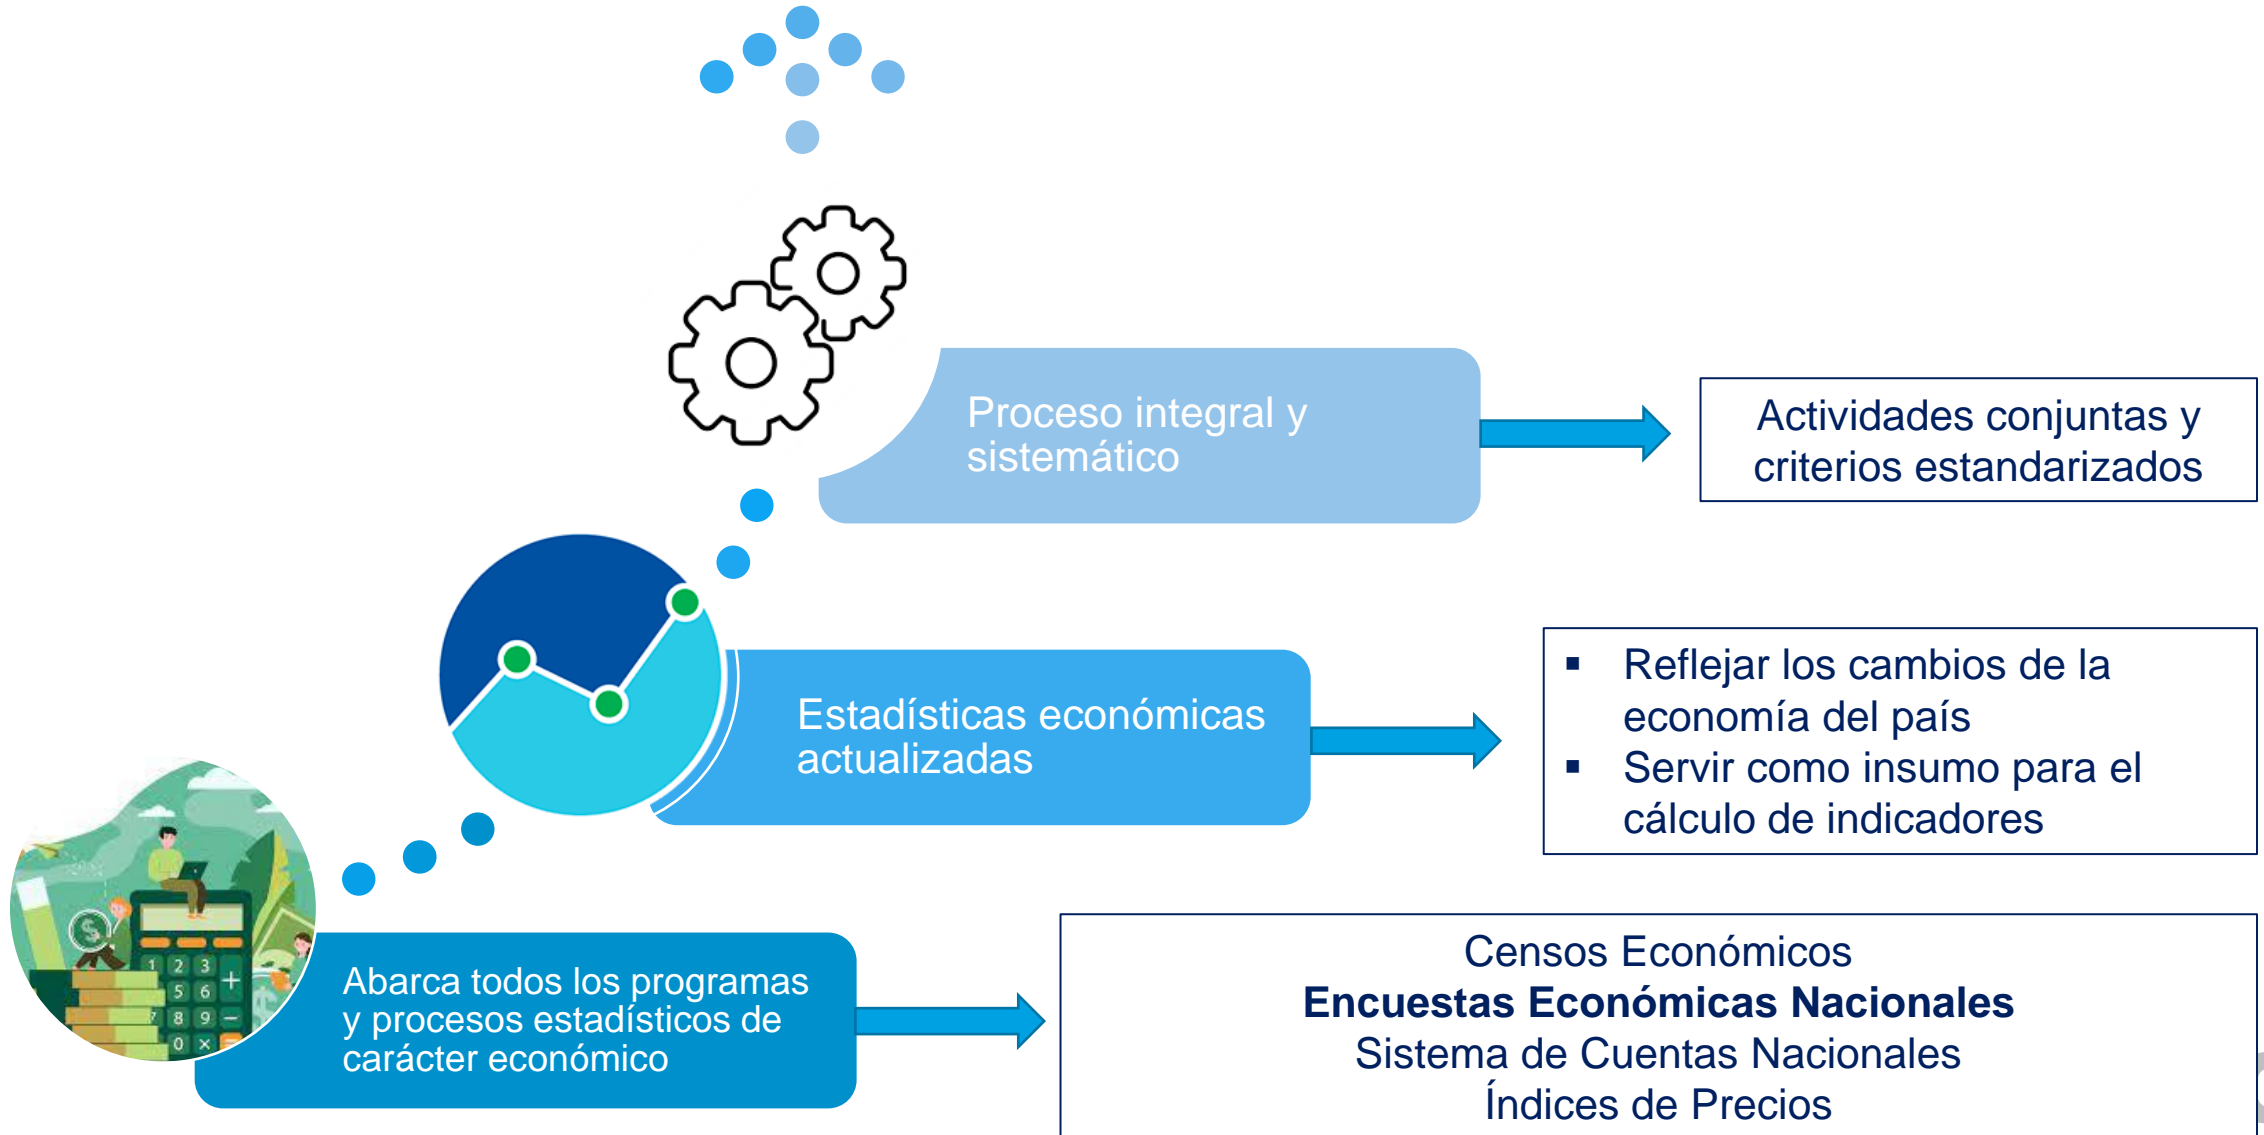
Proceso integral y sistemático

Actividades conjuntas y criterios estandarizados

Estadísticas económicas actualizadas

- Reflejar los cambios de la economía del país
- Servir como insumo para el cálculo de indicadores

Abarca todos los programas y procesos estadísticos de carácter económico

Censos Económicos
**Encuestas Económicas Nacionales**
Sistema de Cuentas Nacionales
Índices de Precios